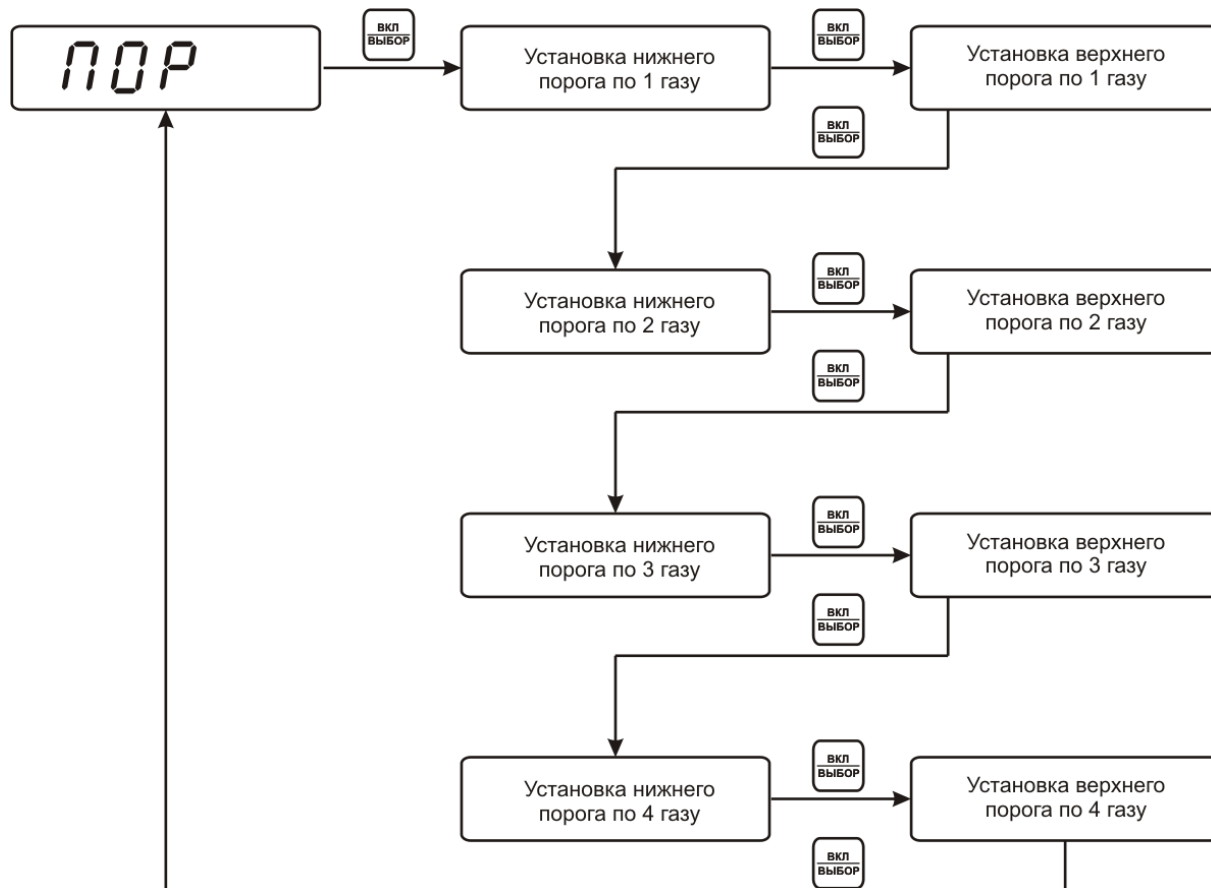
ПОР

ВКЛ
ВЫБОР

Установка нижнего порога по 1 газу

ВКЛ
ВЫБОР

Установка верхнего порога по 1 газу

ВКЛ
ВЫБОР

Установка нижнего порога по 2 газу

ВКЛ
ВЫБОР

Установка верхнего порога по 2 газу

ВКЛ
ВЫБОР

Установка нижнего порога по 3 газу

ВКЛ
ВЫБОР

Установка верхнего порога по 3 газу

ВКЛ
ВЫБОР

Установка нижнего порога по 4 газу

ВКЛ
ВЫБОР

Установка верхнего порога по 4 газу

ВКЛ
ВЫБОР